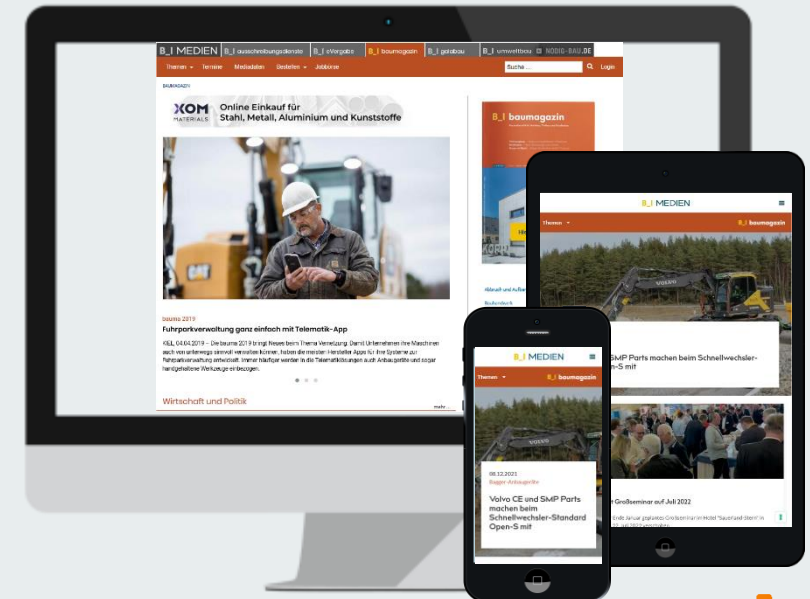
B_I MEDIEN B_I ausschreibungsdienste B_I eVergabe B_I baumagazin B_I galabau B_I umweltbau NODIG-BAU.DE

Themen Termine Mediadaten Bestellen Jobbörse Suche ... Login

BAUMAGAZIN

XOM MATERIALS Online Einkauf für Stahl, Metall, Aluminium und Kunststoffe

bauma 2019

Fuhrparkverwaltung ganz einfach mit Telematik-App

KIEL, 04.04.2019 – Die bauma 2019 bringt Neues beim Thema Vernetzung: Damit Unternehmen ihre Maschinen auch von unterwegs sinnvoll verwalten können, haben die meisten Hersteller Apps für ihre Systeme zur Fuhrparkverwaltung entwickelt. Immer häufiger werden in die Telematiklösungen auch Anbaugeräte und sogar handgehaltene Werkzeuge einbezogen.

Wirtschaft und Politik

mehr ...

B_I baumagazin

B_I MEDIEN

Themen B_I baumagazin

SMP Parts machen beim Schnellwechsler-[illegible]-S mit

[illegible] Großseminar auf Juli 2022

B_I MEDIEN

Themen B_I baumagazin

08.12.2021

Bagger-Anbaugeräte

Volvo CE und SMP Parts machen beim Schnellwechsler-Standard Open-S mit